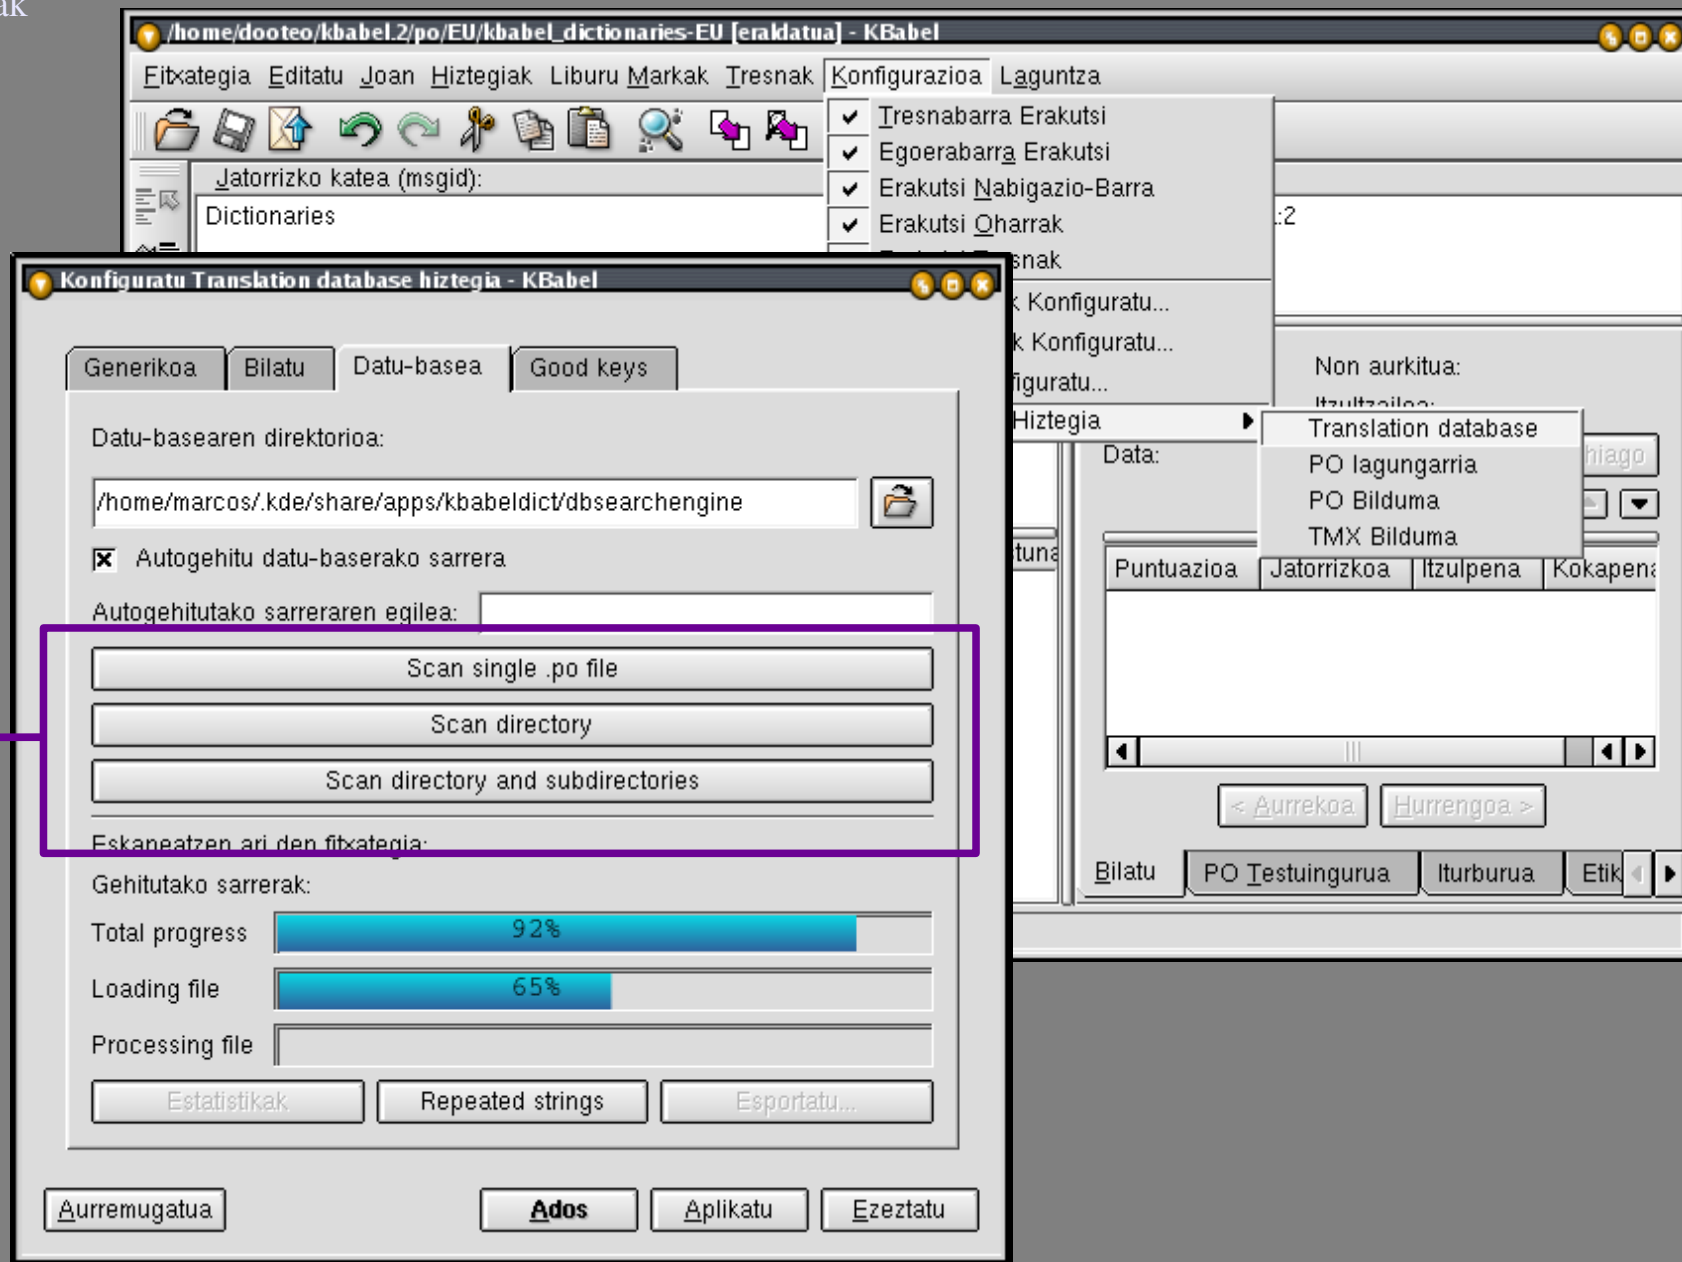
ak

/home/dooteo/kbabel.2/po/EU/kbabel_dictionaries-EU [eraldatua] - KBabel

Fitxategia Editatu Joan Hiztegiak Liburu Markak Tresnak Konfigurazioa Laguntza

Tresnabarra Erakutsi
Egoerabarra Erakutsi
Erakutsi Nabigazio-Barra
Erakutsi Oharrak
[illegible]snak
k Konfiguratu...
k Konfiguratu...
figuratu...
Hiztegia

Translation database
PO lagungarria
PO Bilduma
TMX Bilduma

Jatorrizko katea (msgid):
Dictionaries
:2

Non aurkitua:
Itzultzailea:
Data:
hiago

Puntuazioa | Jatorrizkoa | Itzulpena | Kokapena

< Aurrekoa  Hurrengoa >

Bilatu  PO Testuingurua  Iturburua  Etik

Konfiguratu Translation database hiztegia - KBabel

Generikoa  Bilatu  Datu-basea  Good keys

Datu-basearen direktorioa:
/home/marcos/.kde/share/apps/kbabeldict/dbsearchengine
Autogehitu datu-baserako sarrera
Autogehitutako sarreraren egilea:
Scan single .po file
Scan directory
Scan directory and subdirectories
Eskaneatzen ari den fitxategia:
Gehitutako sarrerak:
Total progress 92%
Loading file 65%
Processing file
Estatistikak  Repeated strings  Esportatu...

Aurremugatua  Ados  Aplikatu  Ezeztatu